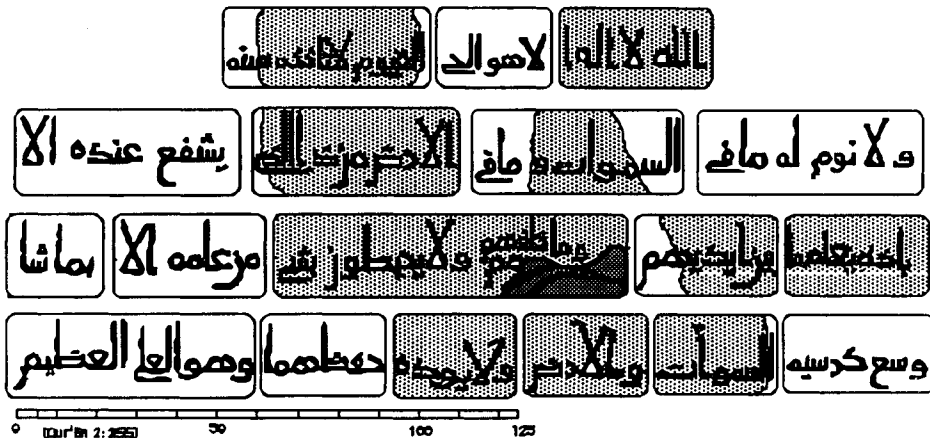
بالله لا اله الا | لا هو الحي | القيوم لا تاخذه سنه

و لا نوم له ما في | السموات و ما في | الارض من ذا الذي | يشفع عنده الا

باذنه يعلم | ما بين ايديهم | و ما خلفهم و لا يحيطون بشي | من علمه الا | بما شا

وسع كرسيه | السموات و | الارض و لا | يوده | حفظهما و هو العلي العظيم

0 Qur'an 2:255 50 100 125